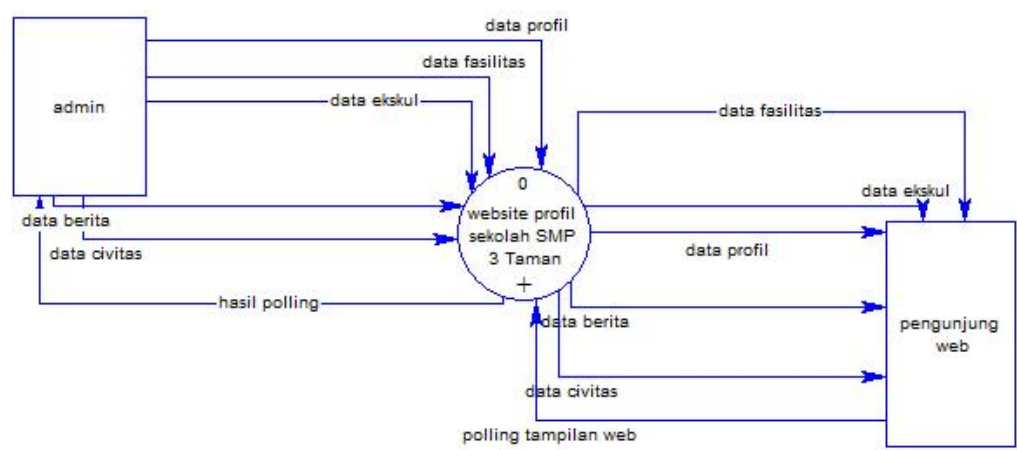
admin

data profil

data fasilitas

data ekskul

data berita

data civitas

hasil polling

0

website profil sekolah SMP 3 Taman

+

data fasilitas

data ekskul

data profil

data berita

data civitas

polling tampilan web

pengunjung web